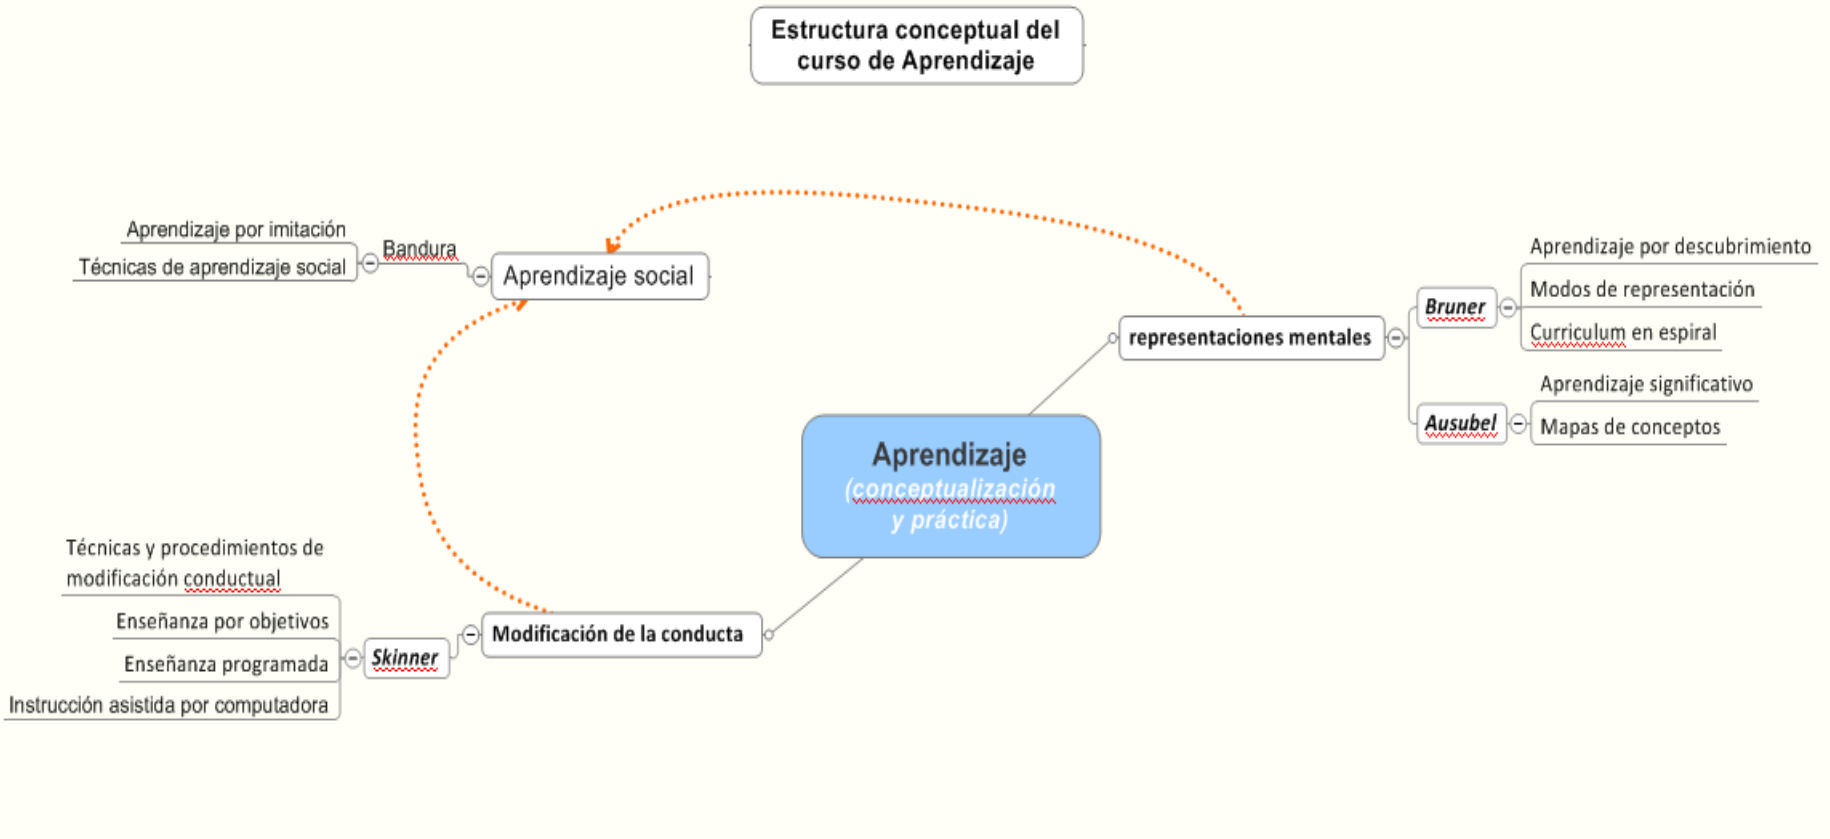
Estructura conceptual del curso de Aprendizaje

Aprendizaje por imitación
Técnicas de aprendizaje social
Bandura
Aprendizaje social

Aprendizaje por descubrimiento
Modos de representación
Curriculum en espiral
Bruner
representaciones mentales
Aprendizaje significativo
Mapas de conceptos
Ausubel

Aprendizaje
(conceptualización y práctica)

Técnicas y procedimientos de modificación conductual
Enseñanza por objetivos
Enseñanza programada
Instrucción asistida por computadora
Skinner
Modificación de la conducta